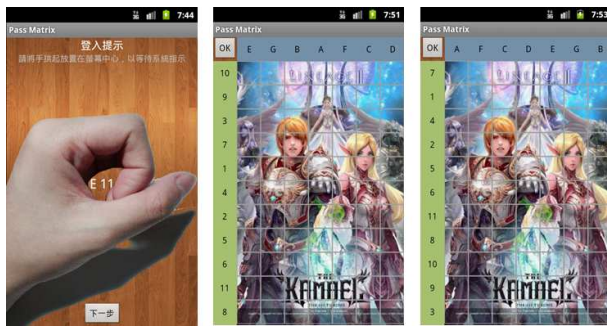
7:44
Pass Matrix
登入提示
請將手掌起放置在螢幕中心，以等待系統指示
E 11
下一步

7:51
Pass Matrix
OK E G B A F C D
10
9
3
7
1
4
2
6
11
8
KAMAEL

7:53
Pass Matrix
OK A F C D E G B
7
1
4
2
5
6
11
8
10
9
3
KAMAEL